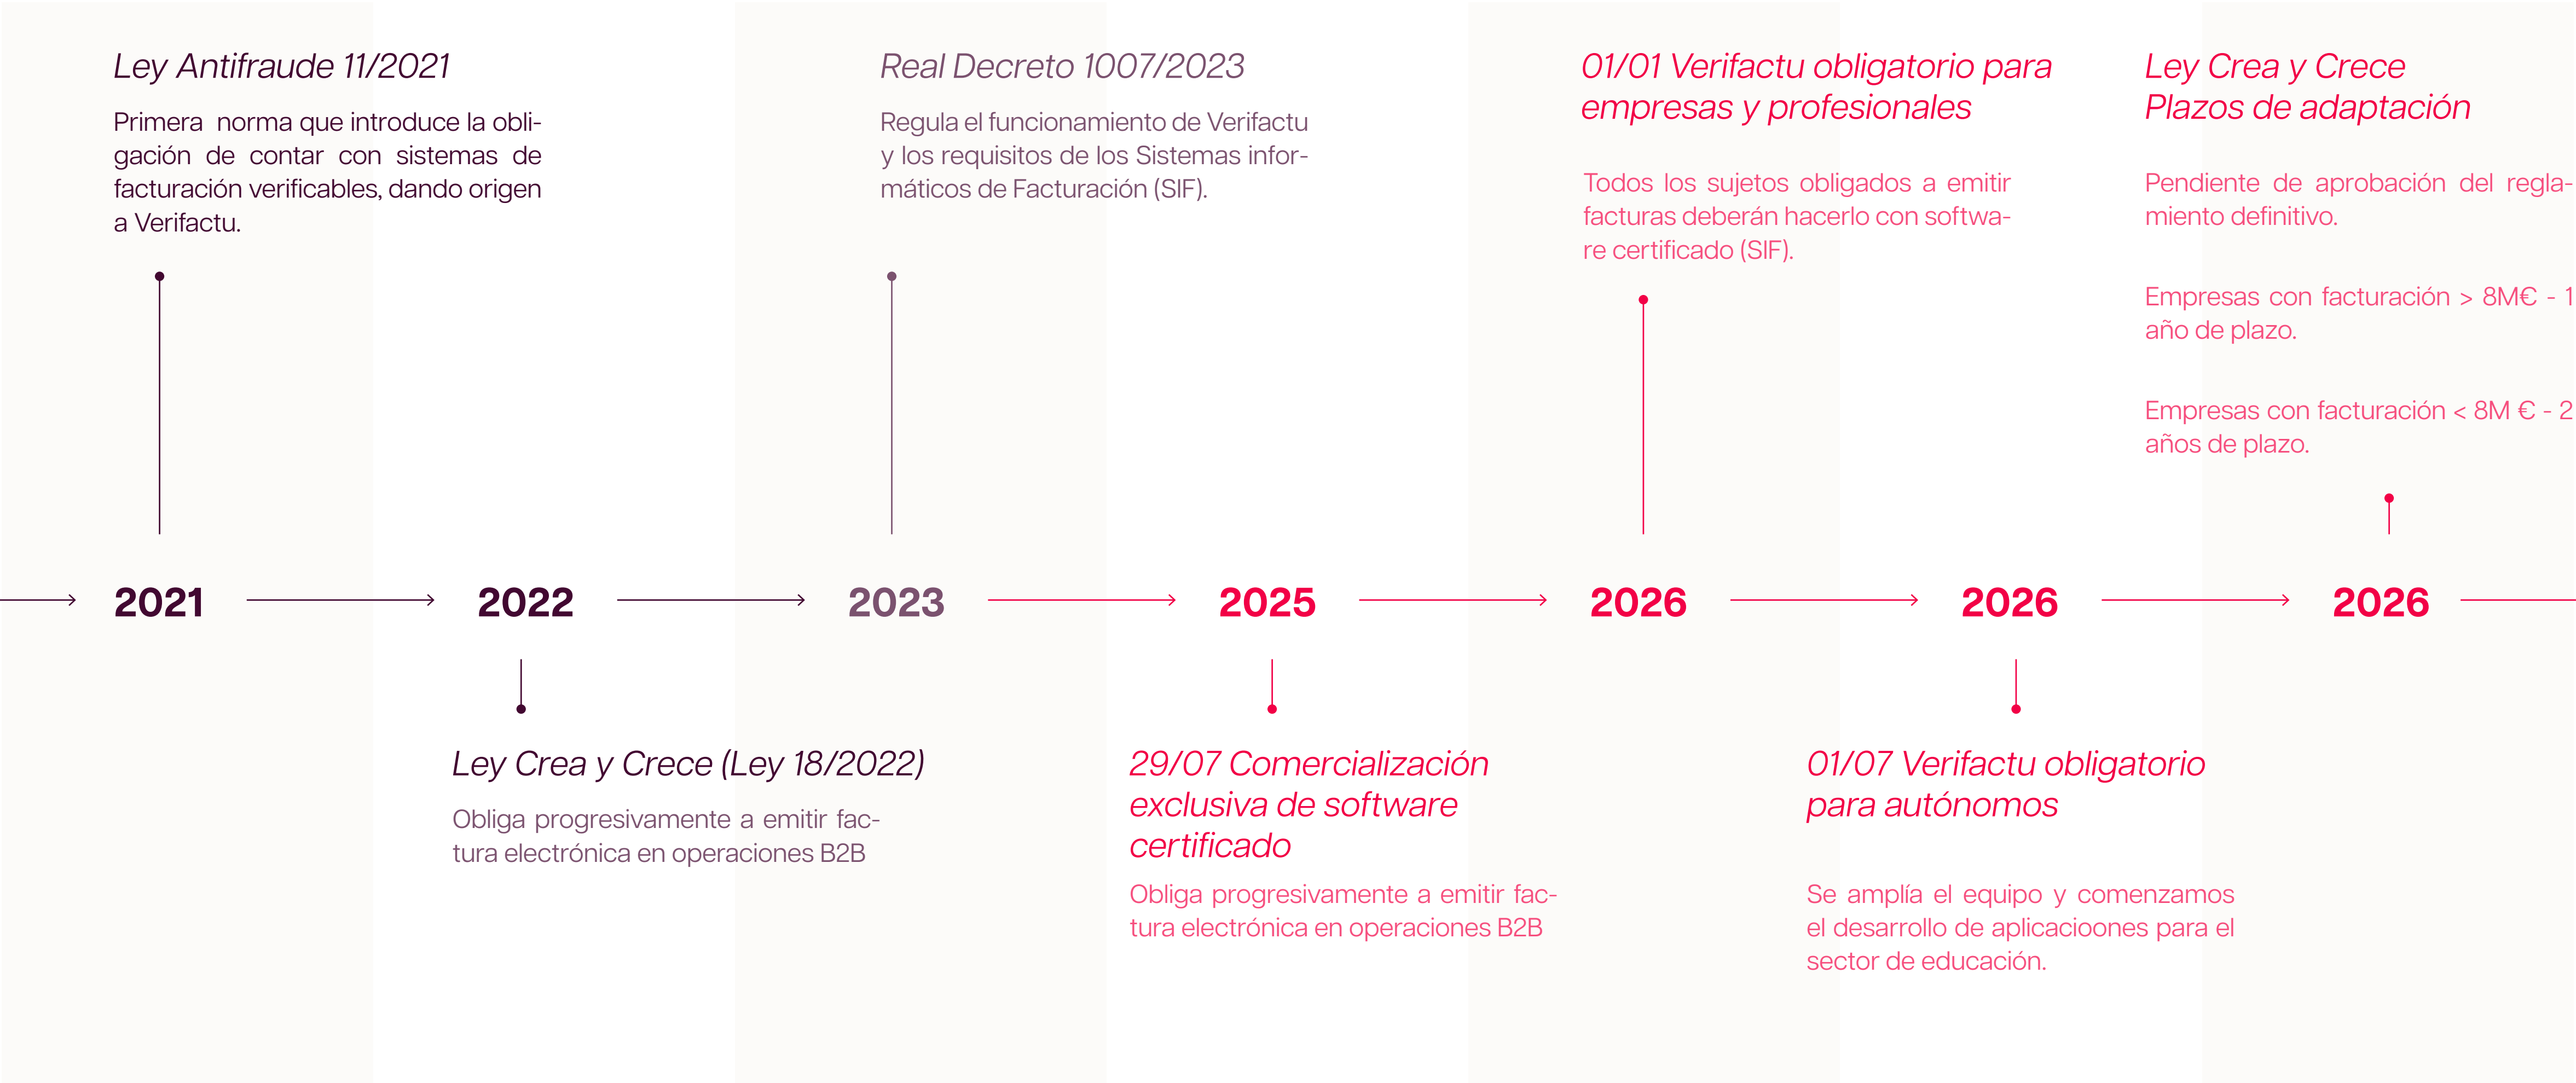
Ley Antifraude 11/2021

Primera norma que introduce la obligación de contar con sistemas de facturación verificables, dando origen a Verifactu.

Real Decreto 1007/2023

Regula el funcionamiento de Verifactu y los requisitos de los Sistemas informáticos de Facturación (SIF).

01/01 Verifactu obligatorio para empresas y profesionales

Todos los sujetos obligados a emitir facturas deberán hacerlo con software certificado (SIF).

Ley Crea y Crece
Plazos de adaptación

Pendiente de aprobación del reglamiento definitivo.

Empresas con facturación > 8M€ - 1 año de plazo.

Empresas con facturación < 8M € - 2 años de plazo.

2021

2022

2023

2025

2026

2026

2026

Ley Crea y Crece (Ley 18/2022)

Obliga progresivamente a emitir factura electrónica en operaciones B2B

29/07 Comercialización exclusiva de software certificado

Obliga progresivamente a emitir factura electrónica en operaciones B2B

01/07 Verifactu obligatorio para autónomos

Se amplía el equipo y comenzamos el desarrollo de aplicacioones para el sector de educación.